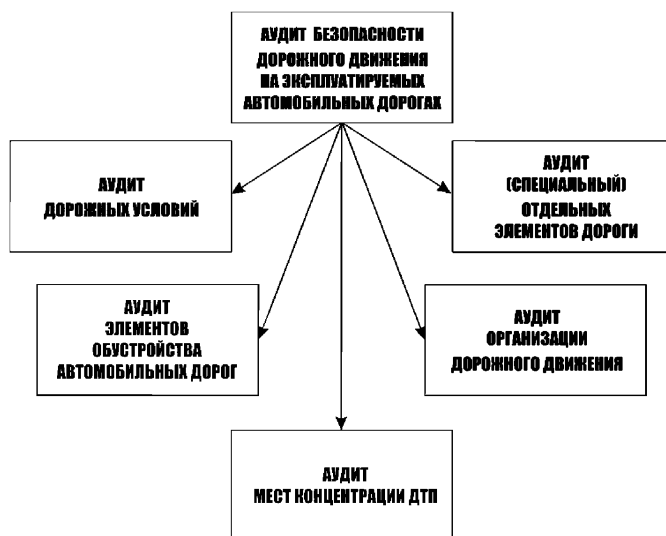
АУДИТ БЕЗОПАСНОСТИ ДОРОЖНОГО ДВИЖЕНИЯ НА ЭКСПЛУАТИРУЕМЫХ АВТОМОБИЛЬНЫХ ДОРОГАХ

АУДИТ ДОРОЖНЫХ УСЛОВИЙ

АУДИТ (СПЕЦИАЛЬНЫЙ) ОТДЕЛЬНЫХ ЭЛЕМЕНТОВ ДОРОГИ

АУДИТ ЭЛЕМЕНТОВ ОБУСТРОЙСТВА АВТОМОБИЛЬНЫХ ДОРОГ

АУДИТ ОРГАНИЗАЦИИ ДОРОЖНОГО ДВИЖЕНИЯ

АУДИТ МЕСТ КОНЦЕНТРАЦИИ ДТП